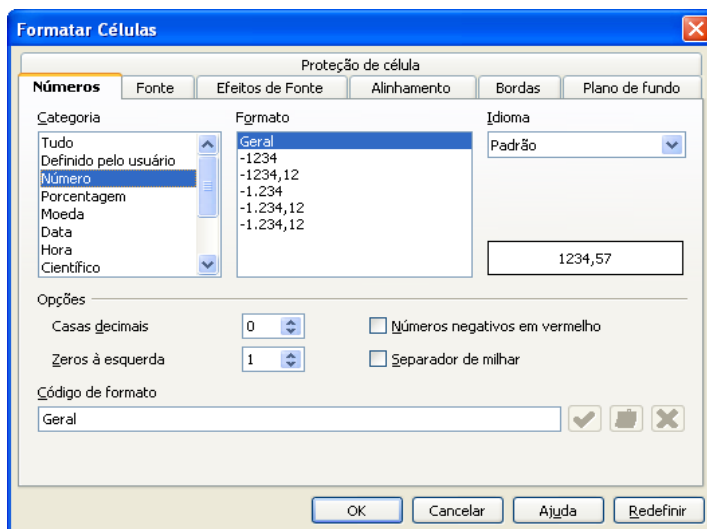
Formatar Células

Proteção de célula

Números | Fonte | Efeitos de Fonte | Alinhamento | Bordas | Plano de fundo

Categoria
Tudo
Definido pelo usuário
Número
Porcentagem
Moeda
Data
Hora
Científico

Formato
Geral
-1234
-1234,12
-1.234
-1.234,12
-1.234,12

Idioma
Padrão

1234,57

Opções
Casas decimais 0
Zeros à esquerda 1
Números negativos em vermelho
Separador de milhar

Código de formato
Geral

OK
Cancelar
Ajuda
Redefinir